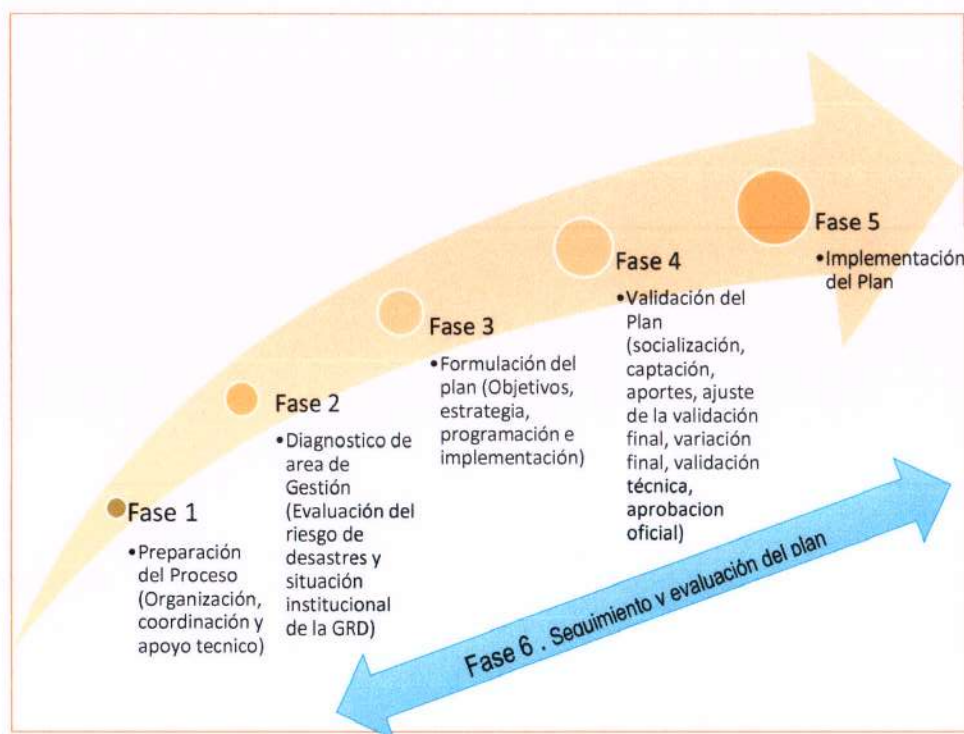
Fase 1

• Preparación del Proceso (Organización, coordinación y apoyo tecnico)

Fase 2

• Diagnostico de area de Gestión (Evaluación del riesgo de desastres y situación institucional de la GRD)

Fase 3

• Formulación del plan (Objetivos, estrategia, programación e implementación)

Fase 4

• Validación del Plan (socialización, captación, aportes, ajuste de la validación final, variación final, validación técnica, aprobacion oficial)

Fase 5

• Implementación del Plan

Fase 6 . Seguimiento y evaluación del plan